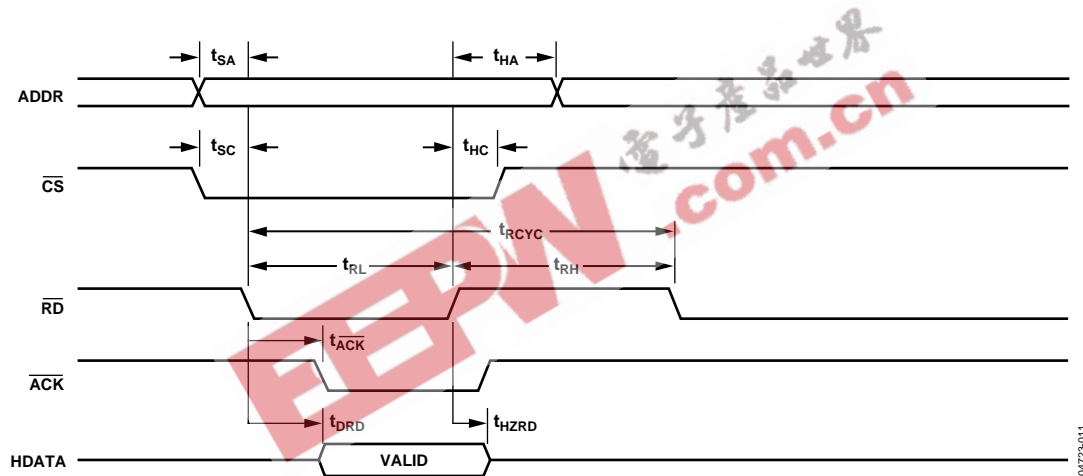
$t_{SA}$

$t_{HA}$

ADDR

$t_{SC}$

$t_{HC}$

$\overline{CS}$

$t_{RCYC}$

$t_{RL}$

$t_{RH}$

$\overline{RD}$

$t_{ACK}$

$\overline{ACK}$

$t_{DRD}$

$t_{HZRD}$

HDATA

VALID

电子产品世界

EEPW.com.cn

04723-011